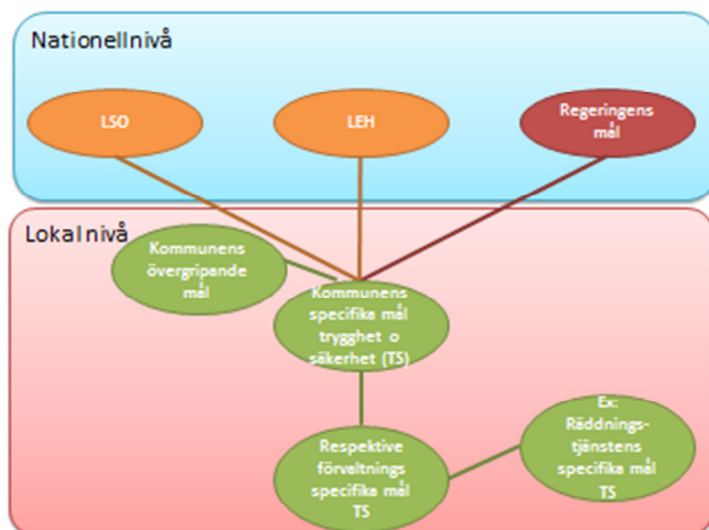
Nationellnivå

LSO

LEH

Regeringens mål

Lokal nivå

Kommunens övergripande mål

Kommunens specifika mål trygghet o säkerhet (TS)

Respektive förvaltnings specifika mål TS

Ex: Räddningstjänstens specifika mål TS